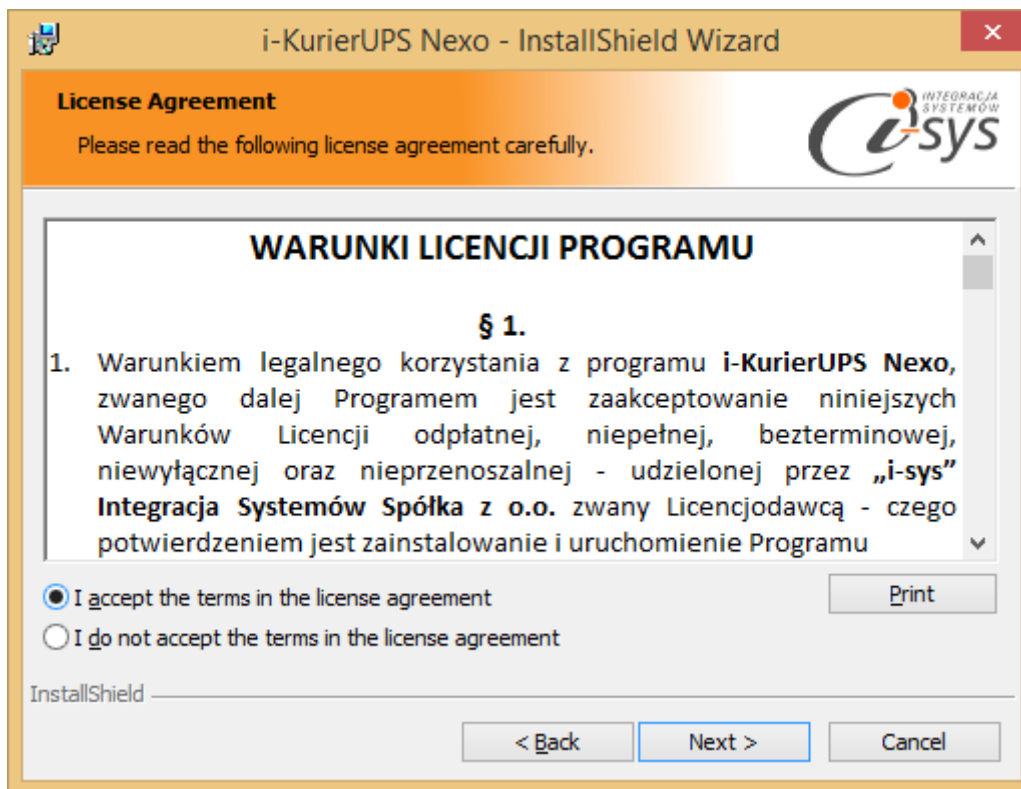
i-KurierUPS Nexo - InstallShield Wizard

License Agreement

Please read the following license agreement carefully.

INTEGRACJA SYSTEMÓW i-sys

WARUNKI LICENCJI PROGRAMU

§ 1.

1. Warunkiem legalnego korzystania z programu **i-KurierUPS Nexo**, zwanego dalej Programem jest zaakceptowanie niniejszych Warunków Licencji odpłatnej, niepełnej, bezterminowej, niewyłącznej oraz nieprzenoszalnej - udzielonej przez **„i-sys" Integracja Systemów Spółka z o.o.** zwany Licencjodawcą - czego potwierdzeniem jest zainstalowanie i uruchomienie Programu

I accept the terms in the license agreement

I do not accept the terms in the license agreement

Print

InstallShield

< Back

Next >

Cancel